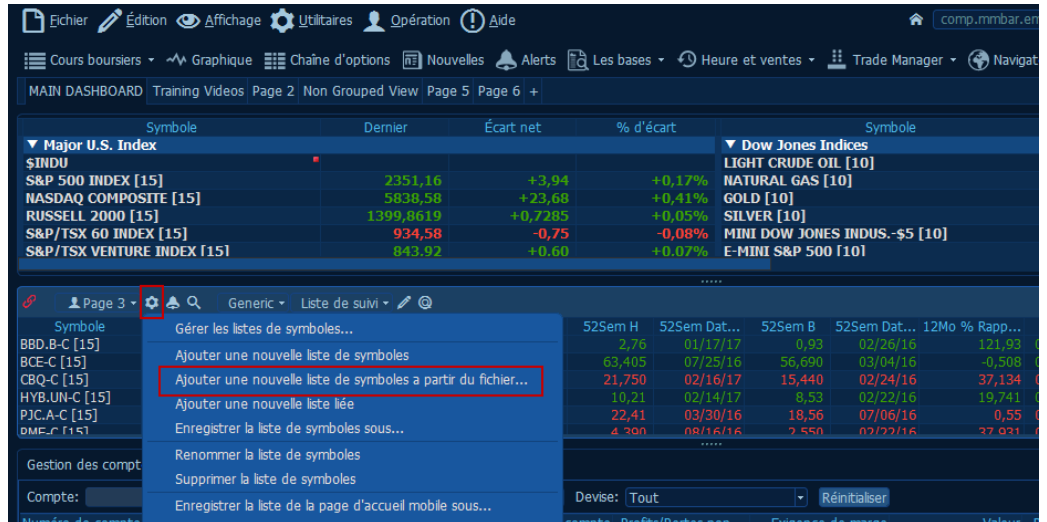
Fichier Édition Affichage Utilitaires Opération Aide comp.mmbar.en

Cours boursiers Graphique Chaîne d'options Nouvelles Alerts Les bases Heure et ventes Trade Manager Navigat

MAIN DASHBOARD Training Videos Page 2 Non Grouped View Page 5 Page 6 +

| Symbole | Dernier | Écart net | % d'écart |
|---|---|---|---|
| ▼ Major U.S. Index | | | |
| $INDU | | | |
| S&P 500 INDEX [15] | 2351,16 | +3,94 | +0,17% |
| NASDAQ COMPOSITE [15] | 5838,58 | +23,68 | +0,41% |
| RUSSELL 2000 [15] | 1399,8619 | +0,7285 | +0,05% |
| S&P/TSX 60 INDEX [15] | 934,58 | -0,75 | -0,08% |
| S&P/TSX VENTURE INDEX [15] | 843.92 | +0.60 | +0.07% |

| Symbole |
|---|
| ▼ Dow Jones Indices |
| LIGHT CRUDE OIL [10] |
| NATURAL GAS [10] |
| GOLD [10] |
| SILVER [10] |
| MINI DOW JONES INDUS.-$5 [10] |
| E-MINI S&P 500 [10] |

Page 3 Generic Liste de suivi

Gérer les listes de symboles...
Ajouter une nouvelle liste de symboles
Ajouter une nouvelle liste de symboles a partir du fichier...
Ajouter une nouvelle liste liée
Enregistrer la liste de symboles sous...
Renommer la liste de symboles
Supprimer la liste de symboles
Enregistrer la liste de la page d'accueil mobile sous...

| Symbole | 52Sem H | 52Sem Dat... | 52Sem B | 52Sem Dat... | 12Mo % Rapp... |
|---|---|---|---|---|---|
| BBD.B-C [15] | 2,76 | 01/17/17 | 0,93 | 02/26/16 | 121,93 |
| BCE-C [15] | 63,405 | 07/25/16 | 56,690 | 03/04/16 | -0,508 |
| CBQ-C [15] | 21,750 | 02/16/17 | 15,440 | 02/24/16 | 37,134 |
| HYB.UN-C [15] | 10,21 | 02/14/17 | 8,53 | 02/22/16 | 19,741 |
| PJC.A-C [15] | 22,41 | 03/30/16 | 18,56 | 07/06/16 | 0,55 |
| RME-C [15] | 4.390 | 08/16/16 | 2.550 | 02/22/16 | 37.931 |

Gestion des compt

Compte:

Devise: Tout Réinitialiser